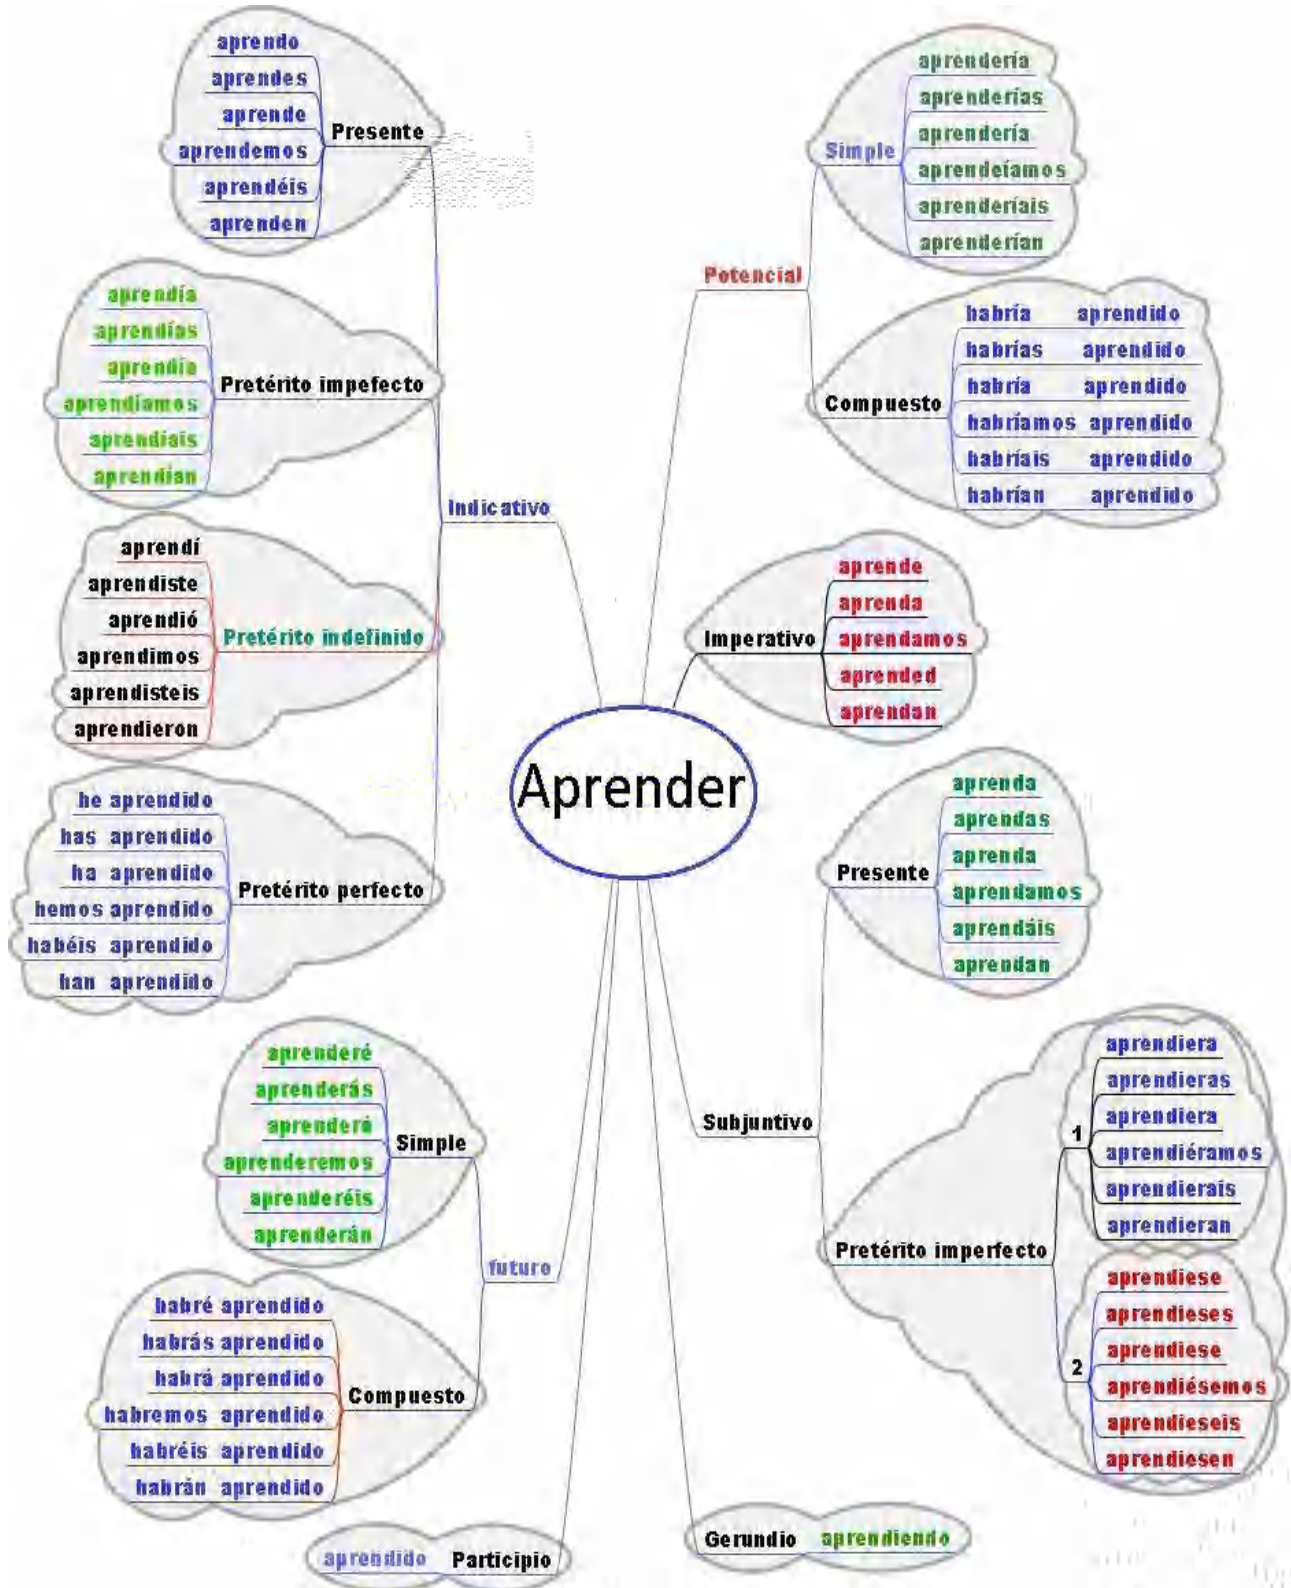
Aprender

Indicativo

Presente
aprendo
aprendes
aprende
aprendemos
aprendéis
aprenden

Pretérito impefecto
aprendía
aprendías
aprendía
aprendíamos
aprendíais
aprendían

Pretérito indefinido
aprendí
aprendiste
aprendió
aprendimos
aprendisteis
aprendieron

Pretérito perfecto
he aprendido
has aprendido
ha aprendido
hemos aprendido
habéis aprendido
han aprendido

futuro

Simple
aprenderé
aprenderás
aprenderá
aprenderemos
aprenderéis
aprenderán

Compuesto
habré aprendido
habrás aprendido
habrá aprendido
habremos aprendido
habréis aprendido
habrán aprendido

Participio
aprendido

Potencial

Simple
aprendería
aprenderías
aprendería
aprendeíamos
aprenderíais
aprenderían

Compuesto
habría aprendido
habrías aprendido
habría aprendido
habríamos aprendido
habríais aprendido
habrían aprendido

Imperativo
aprende
aprenda
aprendamos
aprended
aprendan

Subjuntivo

Presente
aprenda
aprendas
aprenda
aprendamos
aprendáis
aprendan

Pretérito imperfecto
1
aprendiera
aprendieras
aprendiera
aprendiéramos
aprendierais
aprendieran
2
aprendiese
aprendieses
aprendiese
aprendiésemos
aprendieseis
aprendiesen

Gerundio
aprendiendo